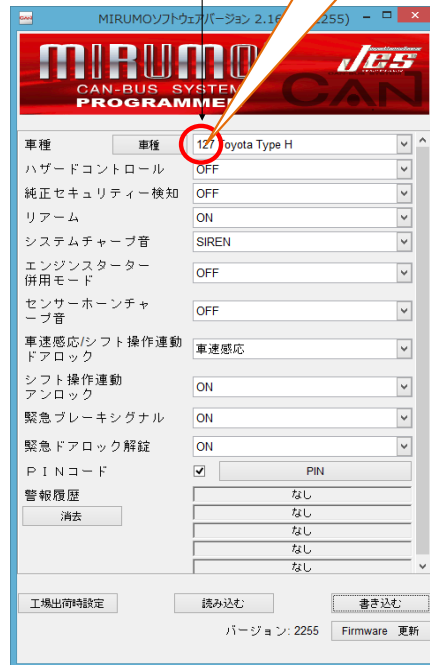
MIRUMOソフトウェアバージョン 2.16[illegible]2255)

MIRUMO
CAN-BUS SYSTEM
PROGRAMMER
Jes
CAN

| | |
|---|---|
| 車種 車種 | 127 Toyota Type H |
| ハザードコントロール | OFF |
| 純正セキュリティー検知 | OFF |
| リアーム | ON |
| システムチャープ音 | SIREN |
| エンジンスターター併用モード | OFF |
| センサーホーンチャープ音 | OFF |
| 車速感応/シフト操作連動ドアロック | 車速感応 |
| シフト操作連動アンロック | ON |
| 緊急ブレーキシグナル | ON |
| 緊急ドアロック解錠 | ON |
| PINコード | ☑ PIN |
| 警報履歴 | なし |
| 消去 | なし |
| | なし |
| | なし |
| | なし |

工場出荷時設定 読み込む 書き込む

バージョン: 2255 Firmware 更新